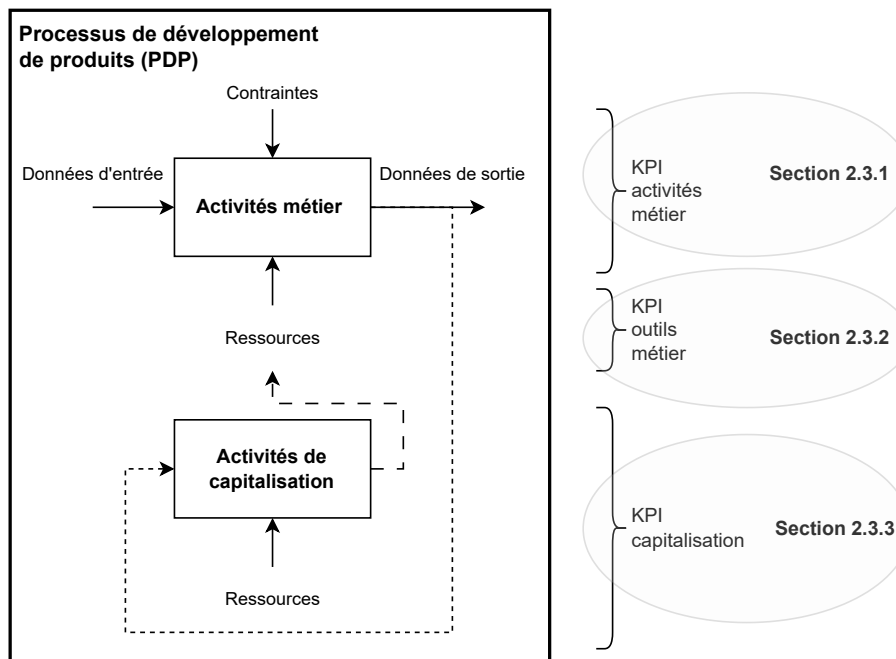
Processus de développement de produits (PDP)

Contraintes

Données d'entrée

Activités métier

Données de sortie

Ressources

Activités de capitalisation

Ressources

KPI activités métier

Section 2.3.1

KPI outils métier

Section 2.3.2

KPI capitalisation

Section 2.3.3